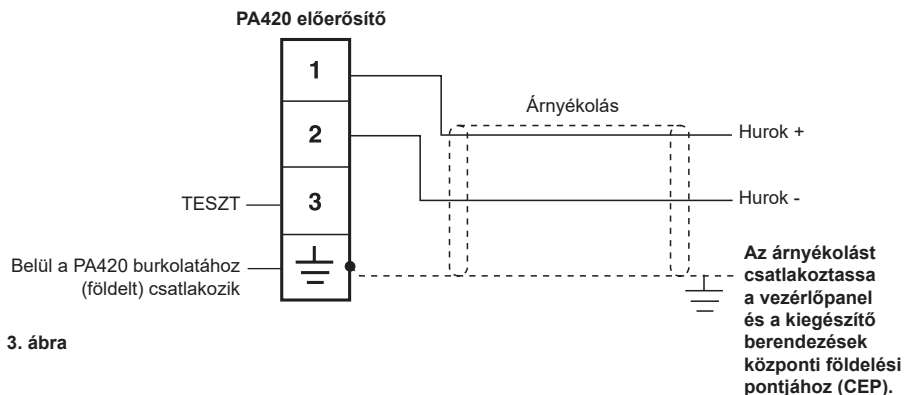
PA420 előerősítő

1

2

3

TESZT

Árnyékolás

Hurok +

Hurok -

Belül a PA420 burkolatához (földelt) csatlakozik

Az árnyékolást csatlakoztassa a vezérlőpanel és a kiegészítő berendezések központi földelési pontjához (CEP).

3. ábra